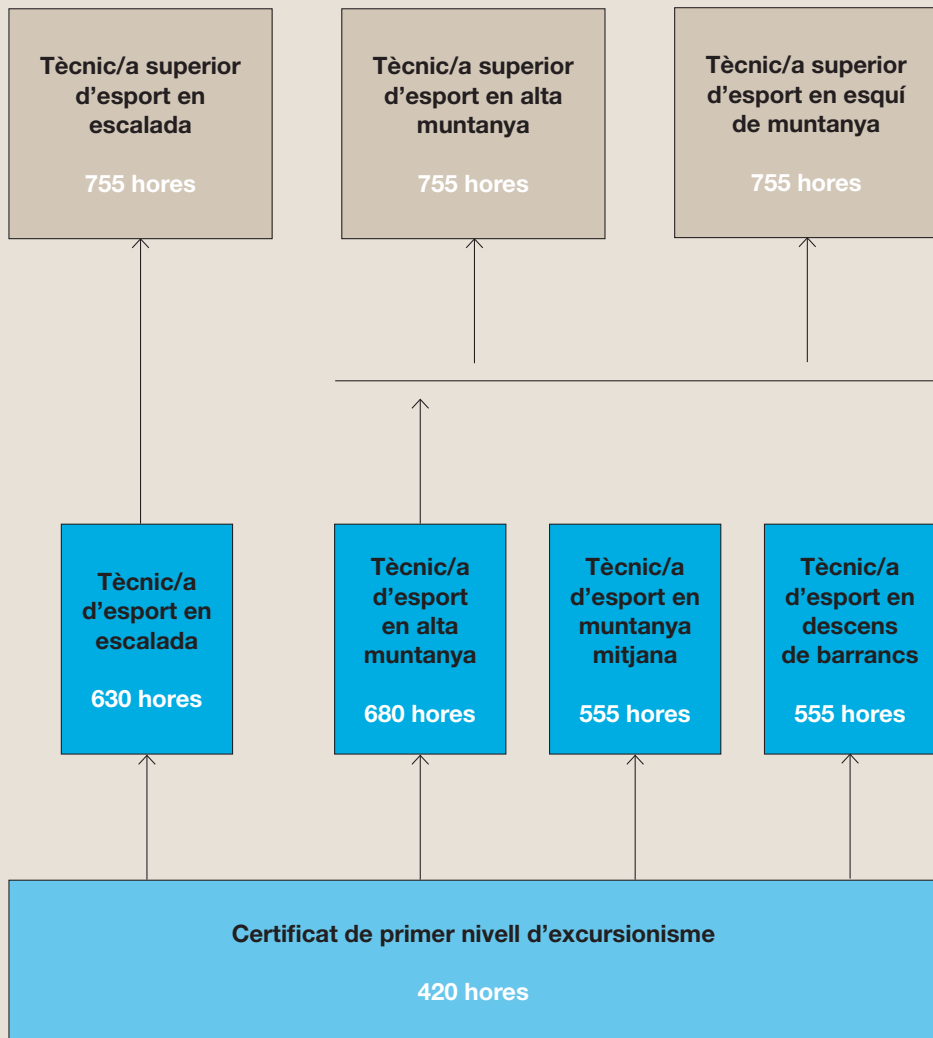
Tècnic/a superior d'esport en escalada

755 hores

Tècnic/a superior d'esport en alta muntanya

755 hores

Tècnic/a superior d'esport en esquí de muntanya

755 hores

Tècnic/a d'esport en escalada

630 hores

Tècnic/a d'esport en alta muntanya

680 hores

Tècnic/a d'esport en muntanya mitjana

555 hores

Tècnic/a d'esport en descens de barrancs

555 hores

Certificat de primer nivell d'excursionisme

420 hores